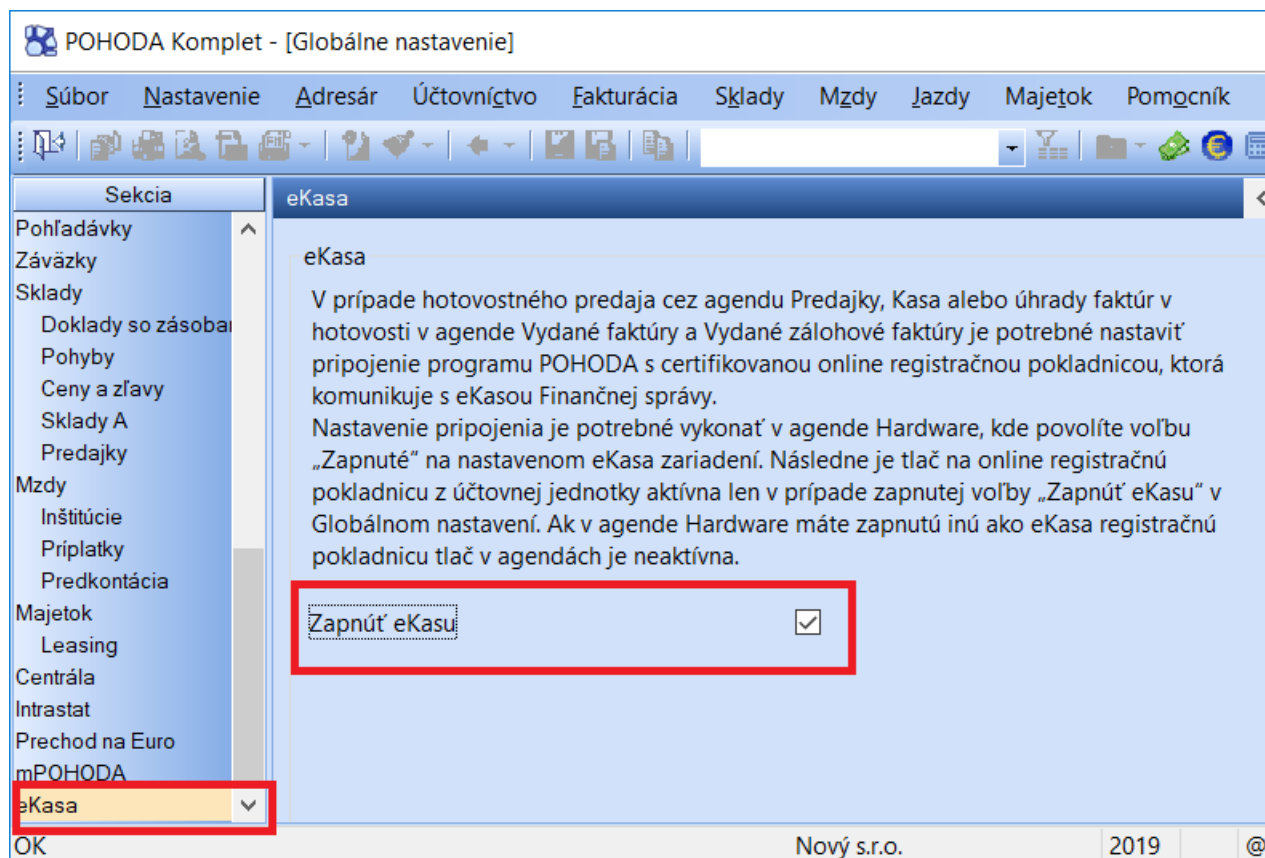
POHODA Komplet - [Globálne nastavenie]

Súbor Nastavenie Adresár Účtovníctvo Fakturácia Sklady Mzdy Jazdy Majetok Pomocník

Sekcia
Pohľadávky
Záväzky
Sklady
Doklady so zásoba
Pohyby
Ceny a zľavy
Sklady A
Predajky
Mzdy
Inštitúcie
Príplatky
Predkontácia
Majetok
Leasing
Centrála
Intrastat
Prechod na Euro
mPOHODA
eKasa

eKasa

eKasa
V prípade hotovostného predaja cez agendu Predajky, Kasa alebo úhrady faktúr v hotovosti v agende Vydané faktúry a Vydané zálohové faktúry je potrebné nastaviť pripojenie programu POHODA s certifikovanou online registračnou pokladnicou, ktorá komunikuje s eKasou Finančnej správy.
Nastavenie pripojenia je potrebné vykonať v agende Hardware, kde povolíte voľbu „Zapnuté" na nastavenom eKasa zariadení. Následne je tlač na online registračnú pokladnicu z účtovnej jednotky aktívna len v prípade zapnutej voľby „Zapnúť eKasu" v Globálnom nastavení. Ak v agende Hardware máte zapnutú inú ako eKasa registračnú pokladnicu tlač v agendách je neaktívna.

Zapnúť eKasu

OK Nový s.r.o. 2019